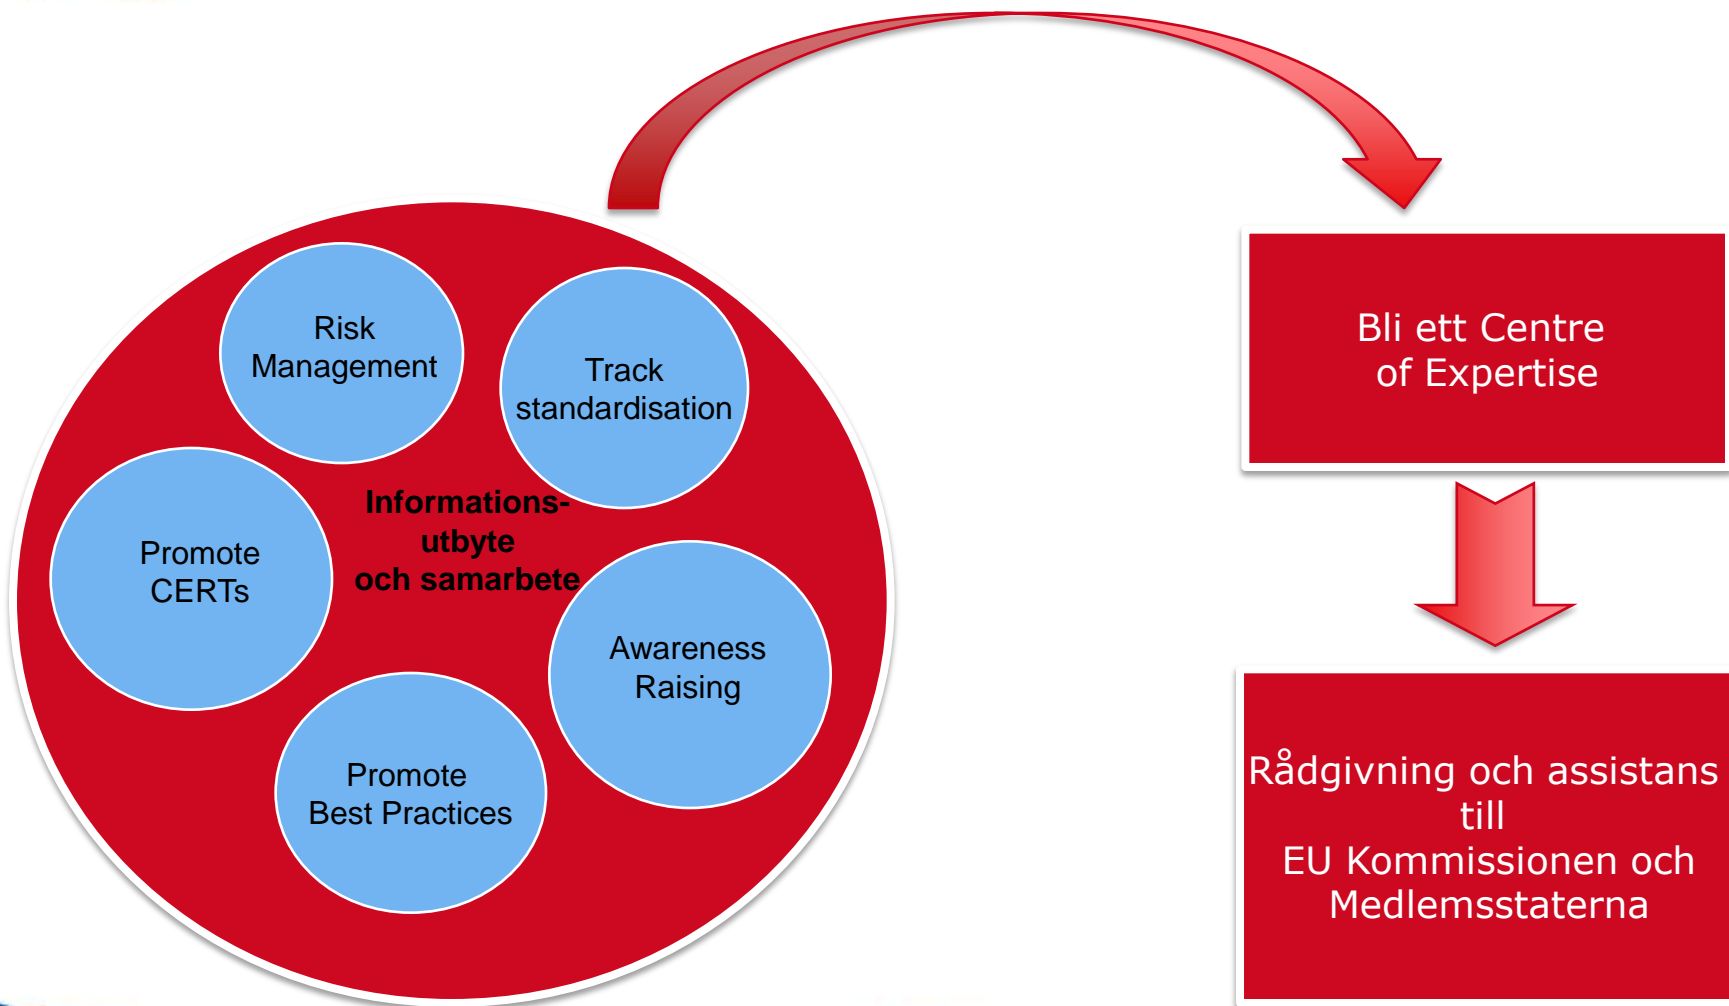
Risk Management

Track standardisation

Informations-utbyte och samarbete

Promote CERTs

Awareness Raising

Promote Best Practices

Bli ett Centre of Expertise

Rådgivning och assistans till EU Kommissionen och Medlemsstaterna